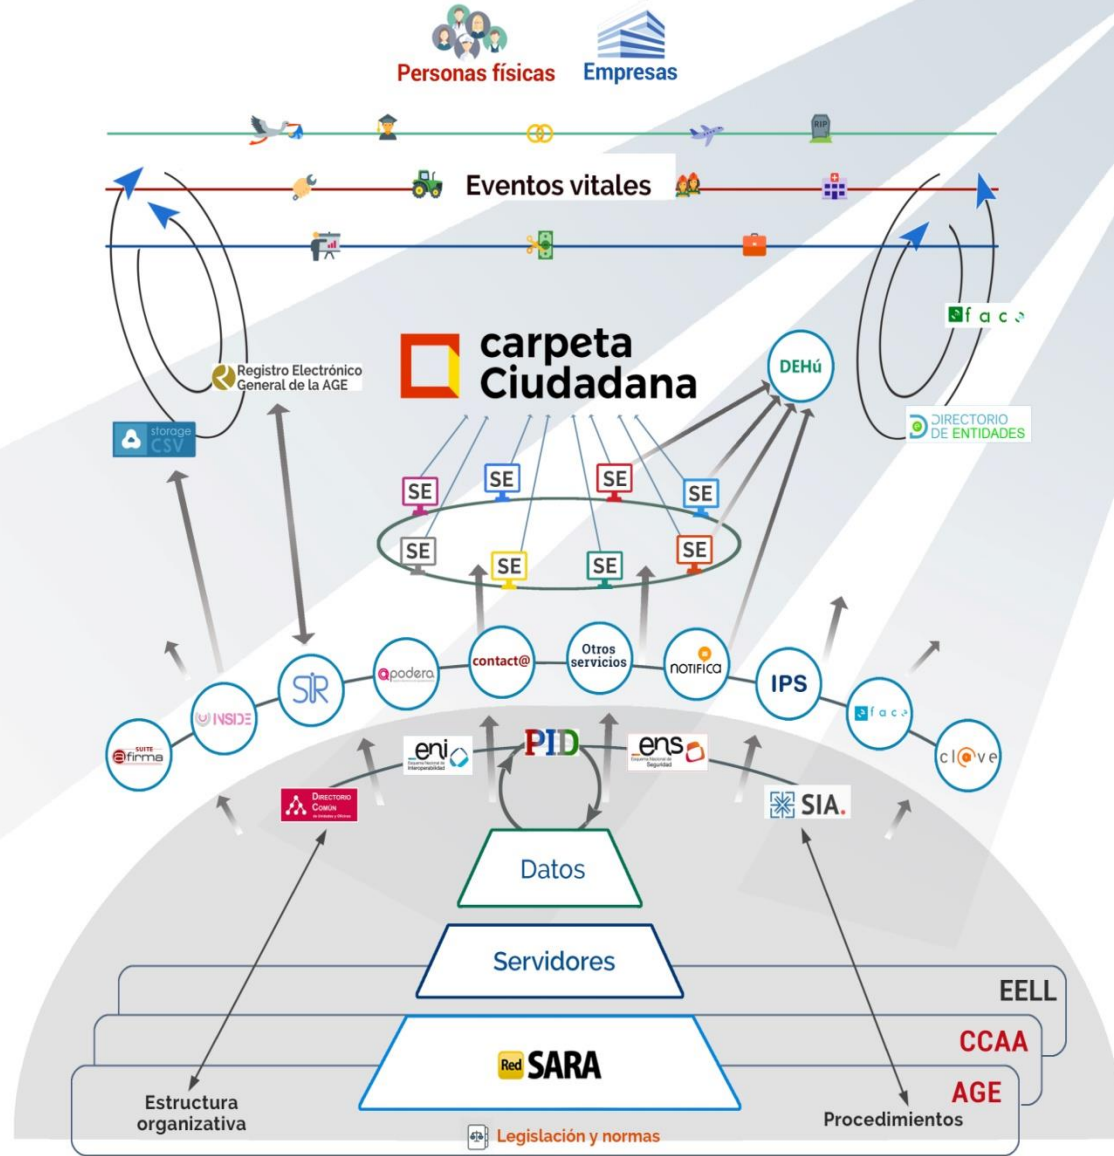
Personas físicas
Empresas

RIP

Eventos vitales

face

carpeta Ciudadana

DEHú

Registro Electrónico General de la AGE

storage CSV

DIRECTORIO DE ENTIDADES

SE
SE
SE
SE
SE
SE
SE
SE

SUITE @firma
INSIDE
SIR
@podera
contact@
Otros servicios
NOTIFICA
IPS
face
cl@ve

eni
PID
ens
Directorio Común
SIA.

Datos
Servidores
EELL
CCAA
Red SARA
AGE
Estructura organizativa
Procedimientos
Legislación y normas